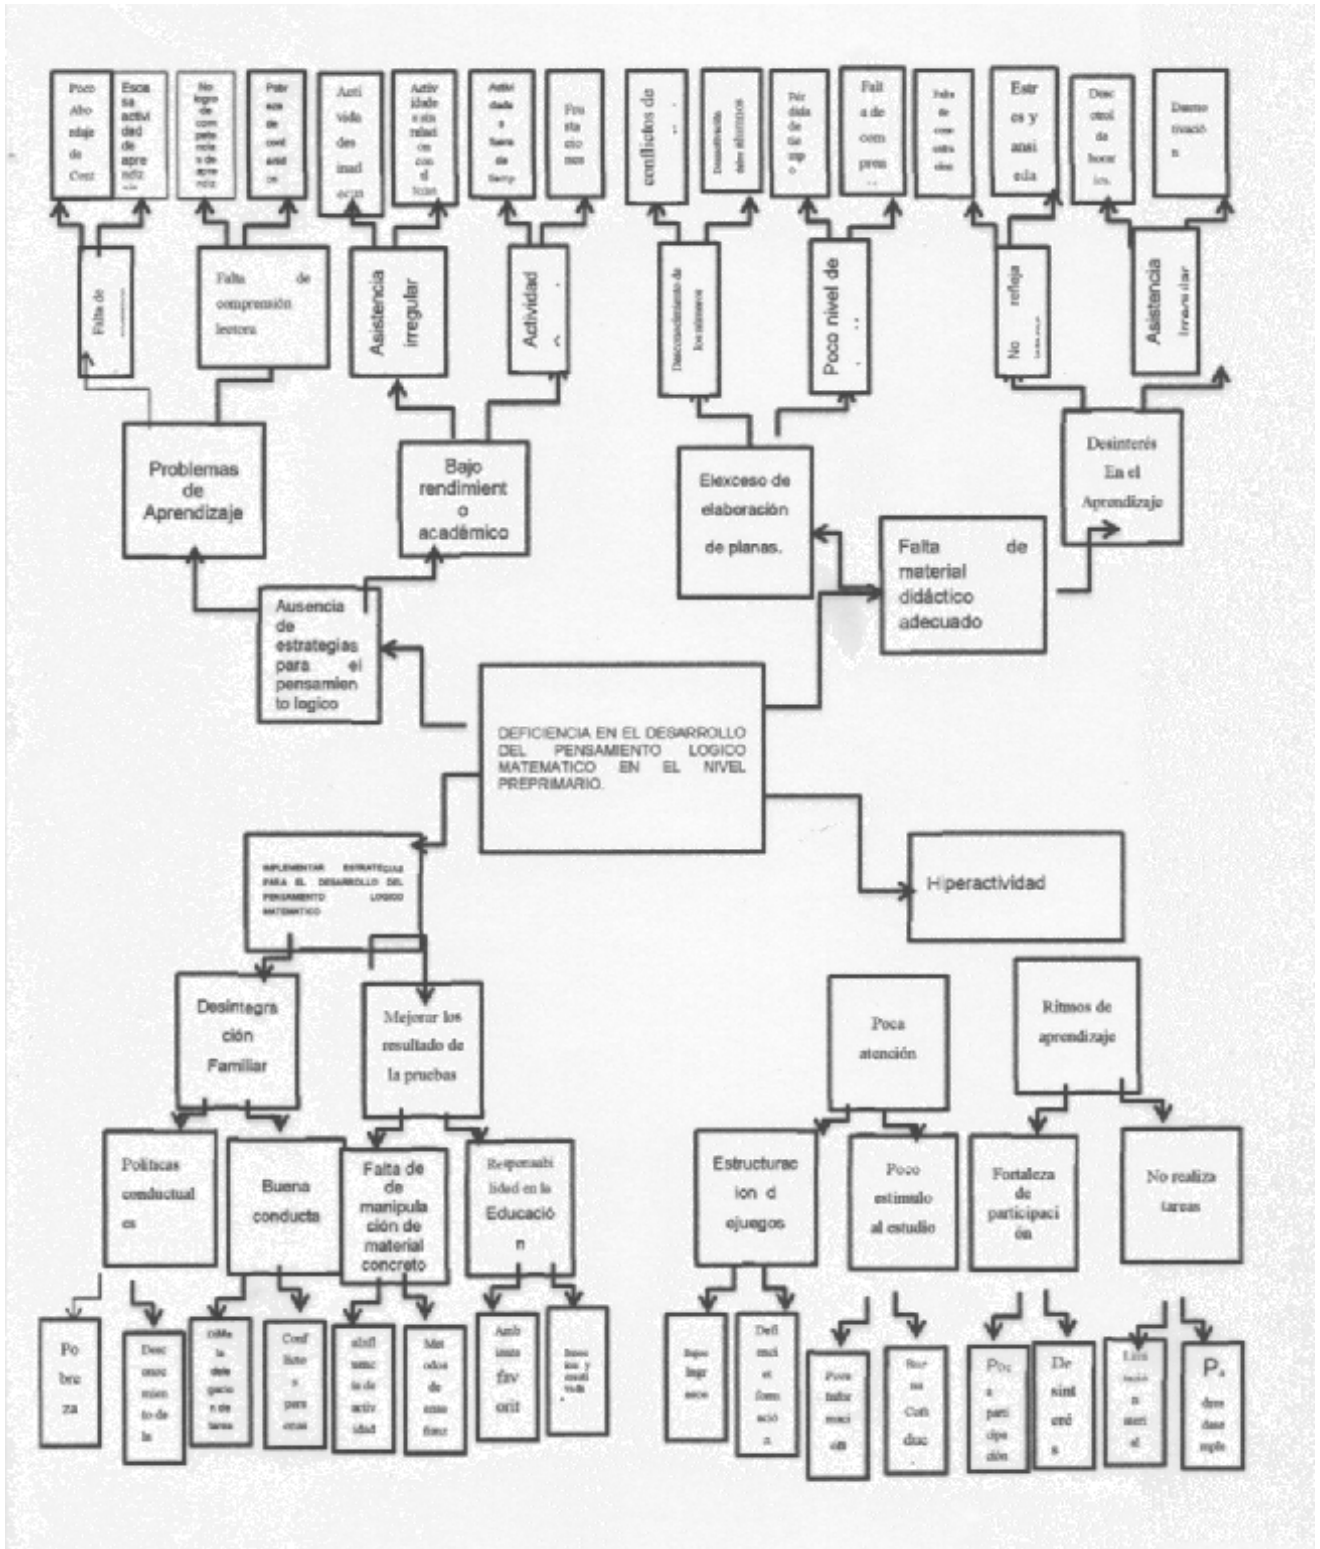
Poco Abordaje de Cont

Escasa actividad de aprendiz

No logro de competencia de aprendiz

Pobreza de contenidos

Actividades inadecuas

Actividades sin relación con el tema

Actividades fuera de tiempo

Frustraciones

conflictos de ...

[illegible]

Pérdida de tiempo

Falta de comprens...

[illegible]

Estrés y ansiedad

Descontrol de horarios

Desmotivación

Falta de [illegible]

Falta de comprensión lectora

Asistencia irregular

Actividad ...

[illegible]

Poco nivel de ...

No refleja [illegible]

Asistencia irregular

Problemas de Aprendizaje

Bajo rendimiento académico

Elexceso de elaboración de planas.

Desinterés En el Aprendizaje

Falta de material didáctico adecuado

Ausencia de estrategias para el pensamiento logico

DEFICIENCIA EN EL DESARROLLO DEL PENSAMIENTO LOGICO MATEMATICO EN EL NIVEL PREPRIMARIO.

IMPLEMENTAR ESTRATEGIAS PARA EL DESARROLLO DEL PENSAMIENTO LOGICO MATEMATICO

Hiperactividad

Desintegración Familiar

Mejorar los resultado de la pruebas

Poca atención

Ritmos de aprendizaje

Politicas conductuales

Buena conducta

Falta de de manipulación de material concreto

Responsabilidad en la Educación

Estructuracion d ejuegos

Poco estimulo al estudio

Fortaleza de participación

No realiza tareas

Pobreza

Desconocimiento de la

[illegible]

Conflictos para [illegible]

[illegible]

Métodos de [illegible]

Ambiente favorit

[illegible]

Bajos ingresos

Deficiencia en formación

Poca motivación

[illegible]

Poca participación

Desinterés

Falta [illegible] material

Padres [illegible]